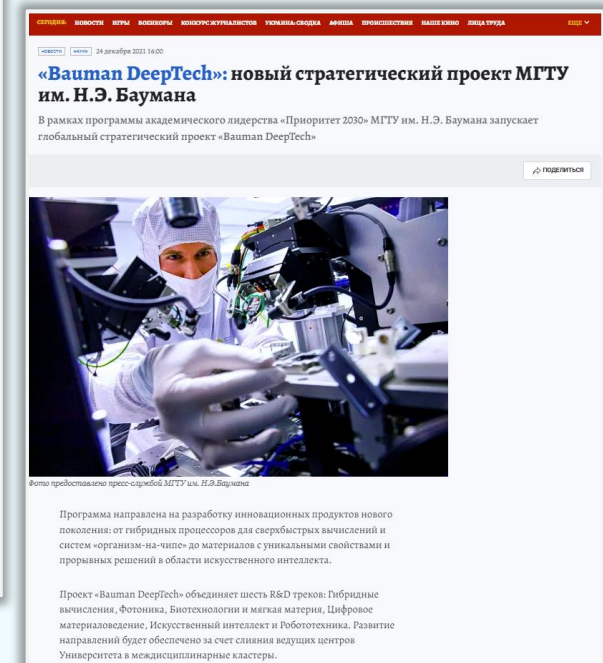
СЕГОДНЯ: НОВОСТИ ИГРЫ ВОЕНКОРЫ КОНКУРС ЖУРНАЛИСТОВ УКРАИНА: СВОДКА АФИША ПРОИСШЕСТВИЯ НАШЕ КИНО ЛИЦА ТРУДА ЕЩЕ

НОВОСТИ НАУКА 24 декабря 2021 16:00

«Bauman DeepTech»: новый стратегический проект МГТУ им. Н.Э. Баумана

В рамках программы академического лидерства «Приоритет 2030» МГТУ им. Н.Э. Баумана запускает глобальный стратегический проект «Bauman DeepTech»

ПОДЕЛИТЬСЯ

Фото предоставлено пресс-службой МГТУ им. Н.Э.Баумана

Программа направлена на разработку инновационных продуктов нового поколения: от гибридных процессоров для сверхбыстрых вычислений и систем «организм-на-чипе» до материалов с уникальными свойствами и прорывных решений в области искусственного интеллекта.

Проект «Bauman DeepTech» объединяет шесть R&D треков: Гибридные вычисления, Фотоника, Биотехнологии и мягкая материя, Цифровое материаловедение, Искусственный интеллект и Робототехника. Развитие направлений будет обеспечено за счет слияния ведущих центров Университета в междисциплинарные кластеры.